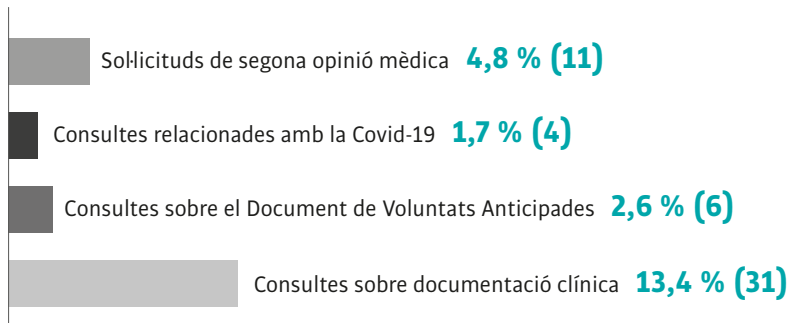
Sol·licituds de segona opinió mèdica **4,8 % (11)**

Consultes relacionades amb la Covid-19 **1,7 % (4)**

Consultes sobre el Document de Voluntats Anticipades **2,6 % (6)**

Consultes sobre documentació clínica **13,4 % (31)**